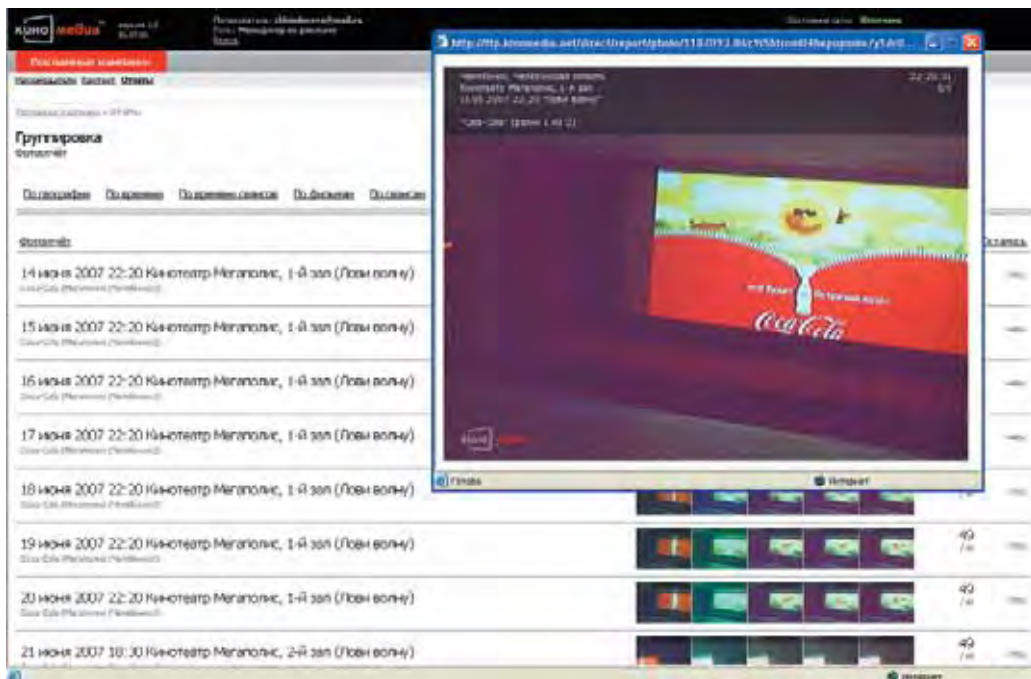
кино media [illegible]

Пользователь: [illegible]
Роль: Менеджер по рекламе
Выход

Рекламные кампании

http://ftp.kinomedia.net/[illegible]

Группировка
Фотоотчёт

По географии По времени По времени сеансов По фильмам По сеансам

Фотоотчёт

Челябинск, Челябинская область
Кинотеатр Мегаполис, 1-й зал
15.06.2007 22:20 "Лови волну"

"Coca-Cola" (ролик 1 из 1)

22:20:31
1/1

Coca-Cola

14 июня 2007 22:20 Кинотеатр Мегаполис, 1-й зал (Лови волну)
Coca-Cola (Мегаполис Челябинск)

15 июня 2007 22:20 Кинотеатр Мегаполис, 1-й зал (Лови волну)
Coca-Cola (Мегаполис Челябинск)

16 июня 2007 22:20 Кинотеатр Мегаполис, 1-й зал (Лови волну)
Coca-Cola (Мегаполис Челябинск)

17 июня 2007 22:20 Кинотеатр Мегаполис, 1-й зал (Лови волну)
Coca-Cola (Мегаполис Челябинск)

Готово
Интернет

18 июня 2007 22:20 Кинотеатр Мегаполис, 1-й зал (Лови волну)
Coca-Cola (Мегаполис Челябинск)

19 июня 2007 22:20 Кинотеатр Мегаполис, 1-й зал (Лови волну)
Coca-Cola (Мегаполис Челябинск)
49

20 июня 2007 22:20 Кинотеатр Мегаполис, 1-й зал (Лови волну)
Coca-Cola (Мегаполис Челябинск)
49

21 июня 2007 18:30 Кинотеатр Мегаполис, 2-й зал (Лови волну)
49

Интернет